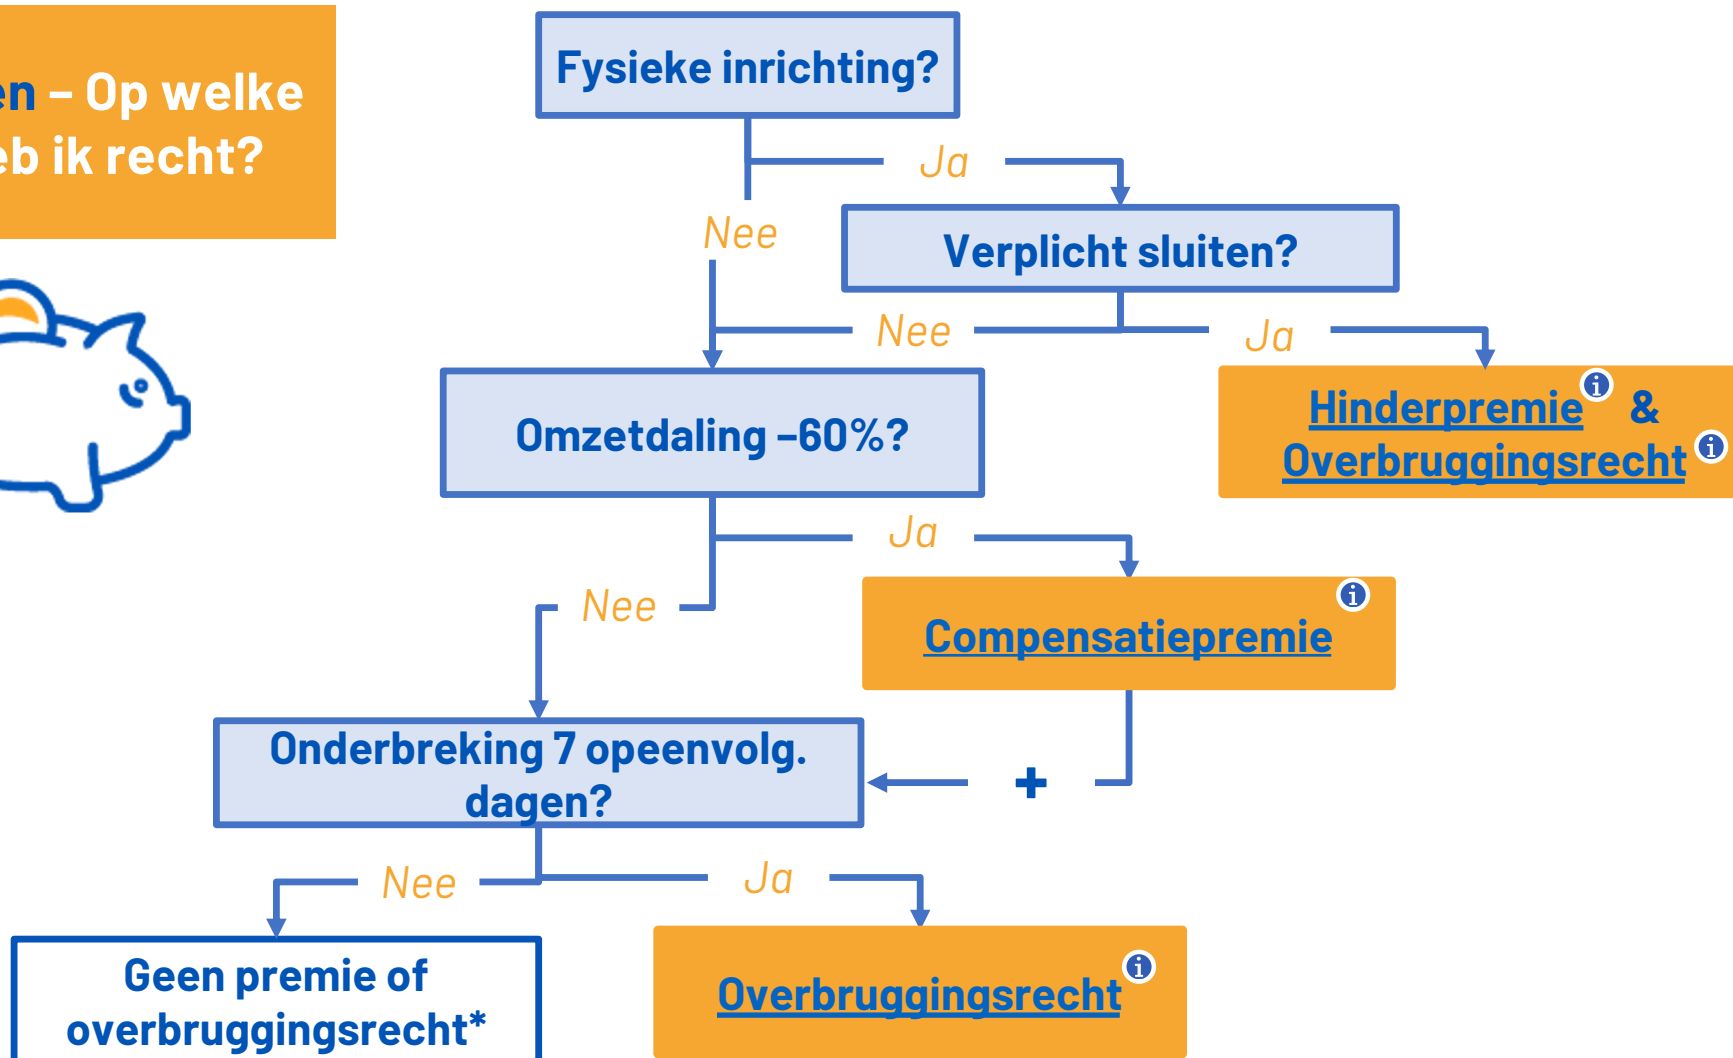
en – Op welke
eb ik recht?

Fysieke inrichting?

Ja

Nee

Verplicht sluiten?

Nee

Ja

Hinderpremie & Overbruggingsrecht

Omzetdaling –60%?

Ja

Nee

Compensatiepremie

Onderbreking 7 opeenvolg. dagen?

+

Nee

Ja

Geen premie of overbruggingsrecht*

Overbruggingsrecht